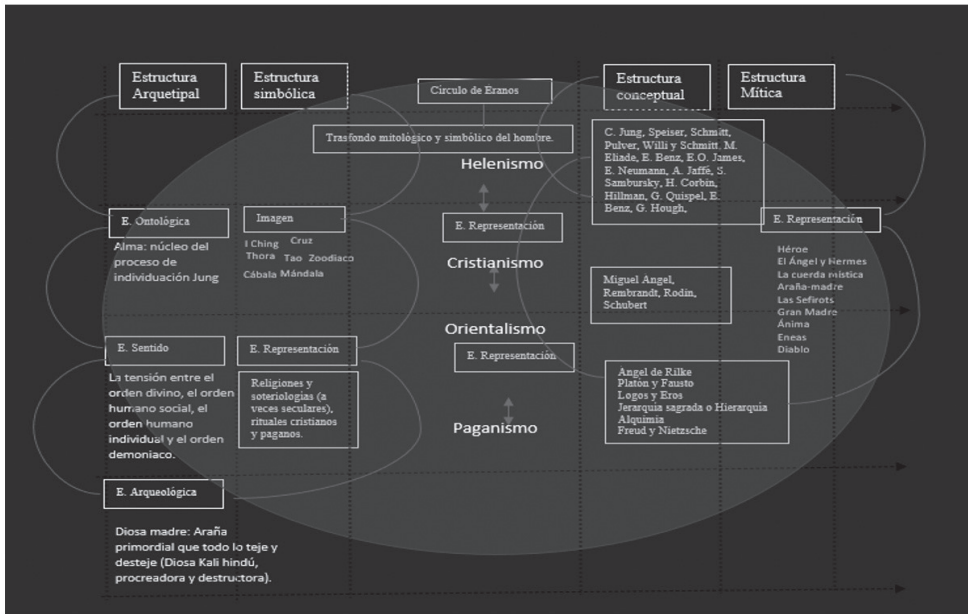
Estructura Arquetipal

Estructura simbólica

Círculo de Eranos

Estructura conceptual

Estructura Mítica

Trasfondo mitológico y simbólico del hombre.

Helenismo

C. Jung, Speiser, Schmitt, Pulver, Willi y Schmitt, M. Eliade, E. Benz, E.O. James, E. Neumann, A. Jaffé, S. Sambursky, H. Corbin, Hillman, G. Quispel, E. Benz, G. Hough,

E. Ontológica

Alma: núcleo del proceso de individuación Jung

Imagen

I Ching Cruz Thora Tao Zoodiaco Cábala Mándala

E. Representación

Cristianismo

E. Representación

Héroe
El Ángel y Hermes
La cuerda mística
Araña-madre
Las Sefirots
Gran Madre
Ánima
Eneas
Diablo

Miguel Angel, Rembrandt, Rodin, Schubert

Orientalismo

E. Sentido

La tensión entre el orden divino, el orden humano social, el orden humano individual y el orden demoniaco.

E. Representación

Religiones y soteriologías (a veces seculares), rituales cristianos y paganos.

E. Representación

Angel de Rilke
Platón y Fausto
Logos y Eros
Jerarquía sagrada o Hierarquía
Alquimia
Freud y Nietzsche

Paganismo

E. Arqueológica

Diosa madre: Araña primordial que todo lo teje y desteje (Diosa Kali hindú, procreadora y destructora).